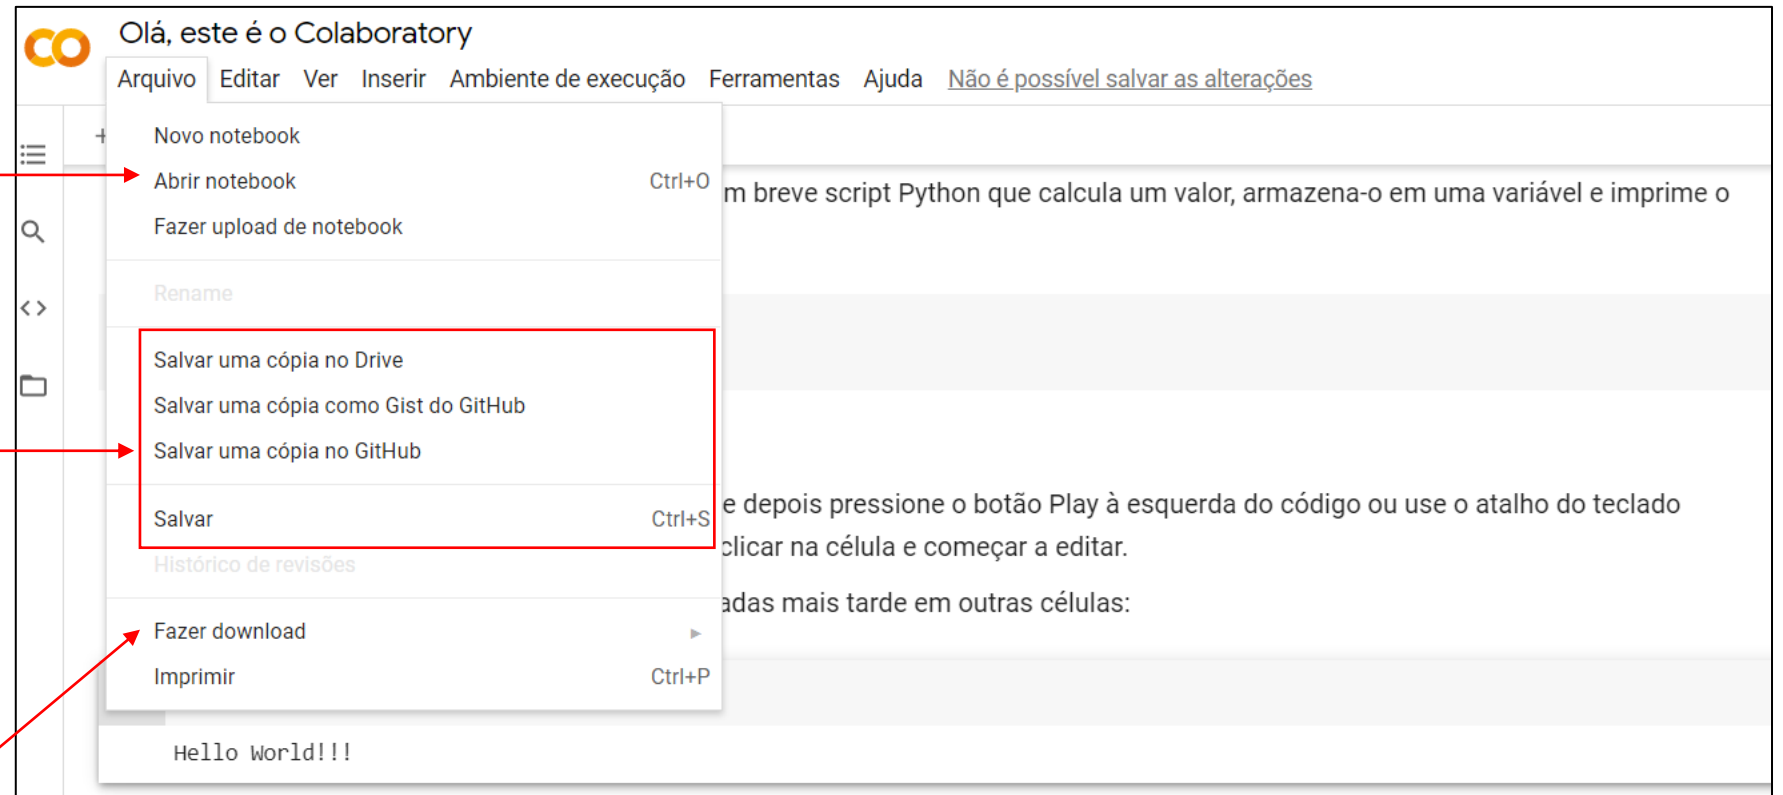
CO

Olá, este é o Colaboratory

Arquivo Editar Ver Inserir Ambiente de execução Ferramentas Ajuda Não é possível salvar as alterações

+

Novo notebook
Abrir notebook Ctrl+O
Fazer upload de notebook

Rename

Salvar uma cópia no Drive
Salvar uma cópia como Gist do GitHub
Salvar uma cópia no GitHub

Salvar Ctrl+S
Histórico de revisões

Fazer download
Imprimir Ctrl+P

m breve script Python que calcula um valor, armazena-o em uma variável e imprime o

e depois pressione o botão Play à esquerda do código ou use o atalho do teclado

clicar na célula e começar a editar.

adas mais tarde em outras células:

Hello World!!!